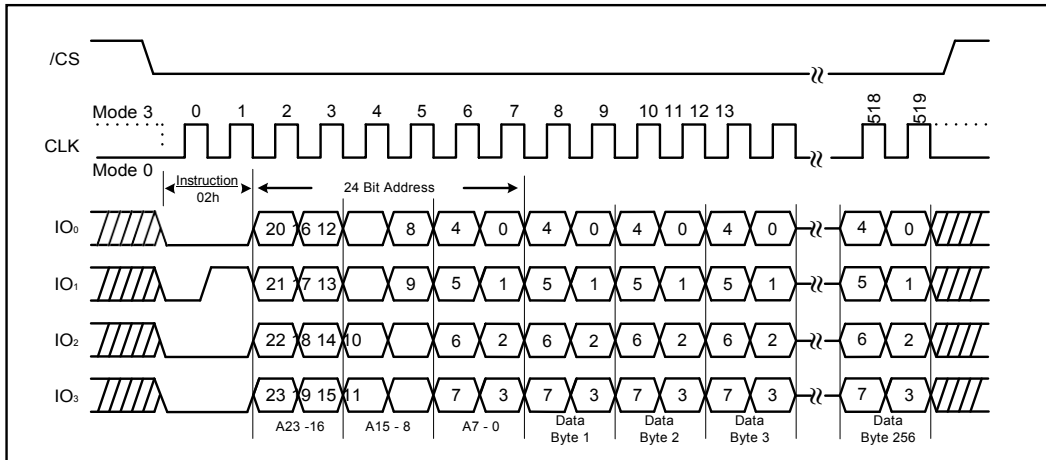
/CS

Mode 3 0 1 2 3 4 5 6 7 8 9 10 11 12 13 518 519

CLK

Mode 0

Instruction 02h

24 Bit Address

IO₀ 20 16 12 8 4 0 4 0 4 0 4 0 4 0

IO₁ 21 17 13 9 5 1 5 1 5 1 5 1 5 1

IO₂ 22 18 14 10 6 2 6 2 6 2 6 2 6 2

IO₃ 23 19 15 11 7 3 7 3 7 3 7 3 7 3

A23 -16 A15 - 8 A7 - 0 Data Byte 1 Data Byte 2 Data Byte 3 Data Byte 256